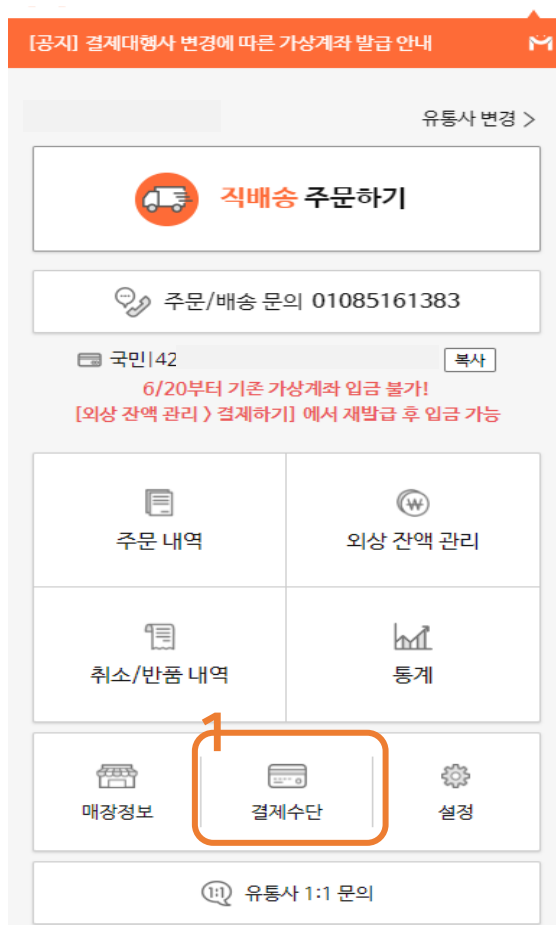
[공지] 결제대행사 변경에 따른 가상계좌 발급 안내

유통사 변경 >

직배송 주문하기

주문/배송 문의 01085161383

국민|42 복사

6/20부터 기존 가상계좌 입금 불가!
[외상 잔액 관리 > 결제하기] 에서 재발급 후 입금 가능

주문 내역

외상 잔액 관리

취소/반품 내역

통계

1

매장정보

결제수단

설정

유통사 1:1 문의